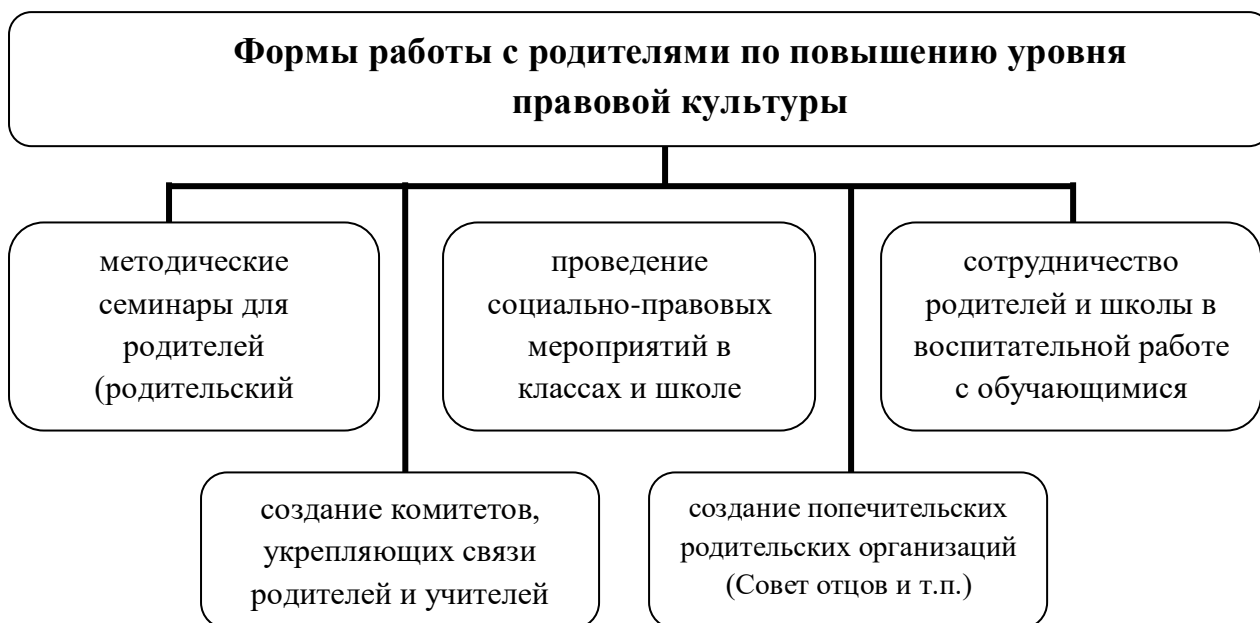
Формы работы с родителями по повышению уровня правовой культуры

методические семинары для родителей (родительский

проведение социально-правовых мероприятий в классах и школе

сотрудничество родителей и школы в воспитательной работе с обучающимися

создание комитетов, укрепляющих связи родителей и учителей

создание попечительских родительских организаций (Совет отцов и т.п.)